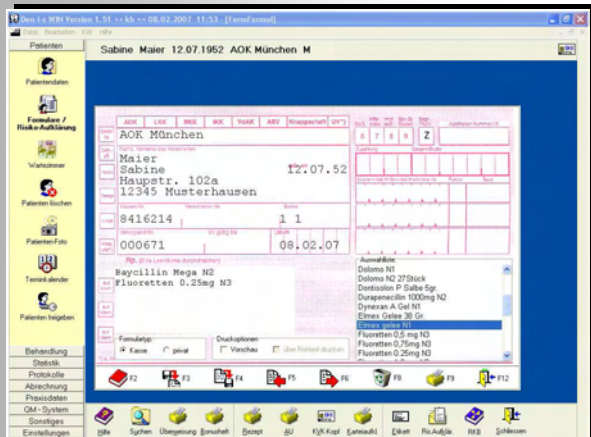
Den-i-s WIN Version 1.51 << kh << 08.02.2007 11:53 - [FormFormel]

Datei Bearbeiten Hilfe

Patienten

Sabine Maier 12.07.1952 AOK München M

Patientendaten

Formular / Risiko-Aufklärung

Wartezimmer

Patienten löschen

Patienten-Foto

Terminkalender

Patienten freigeben

AOK LKK BKK IKK VdAK AEV Knappschaft

AOK München

Maier
Sabine
Haupstr. 102a
12345 Musterhausen

12.07.52

8416214

1 1

000671

08.02.07

Rp.

Baycillin Mega N2
Fluoretten 0.25mg N3

Z

Auswahlliste:
Dolomo N1
Dolomo N2 27Stück
Dontisolon P Salbe 5gr.
Durapenecillin 1000mg N2
Dynexan A Gel N1
Elmex Gelee 38 Gr.
Elmex gelee N1
Fluoretten 0,5 mg N3
Fluoretten 0,75mg N3
Fluoretten 0,25mg N3

Formulartyp:
Kasse privat

Druckoptionen
Vorschau über Richtext drucken

Behandlung
Statistik
Protokolle
Abrechnung
Praxisdaten
QM - System
Sonstiges
Einstellungen

F2 F3 F4 F5 F6 F8 F9 F12

Hilfe Suchen Überweisung Bonusheft Rezept AU KVK-Kopf Karteiaufkl. Etikett Ro.Aufklär. RKB Schliessen